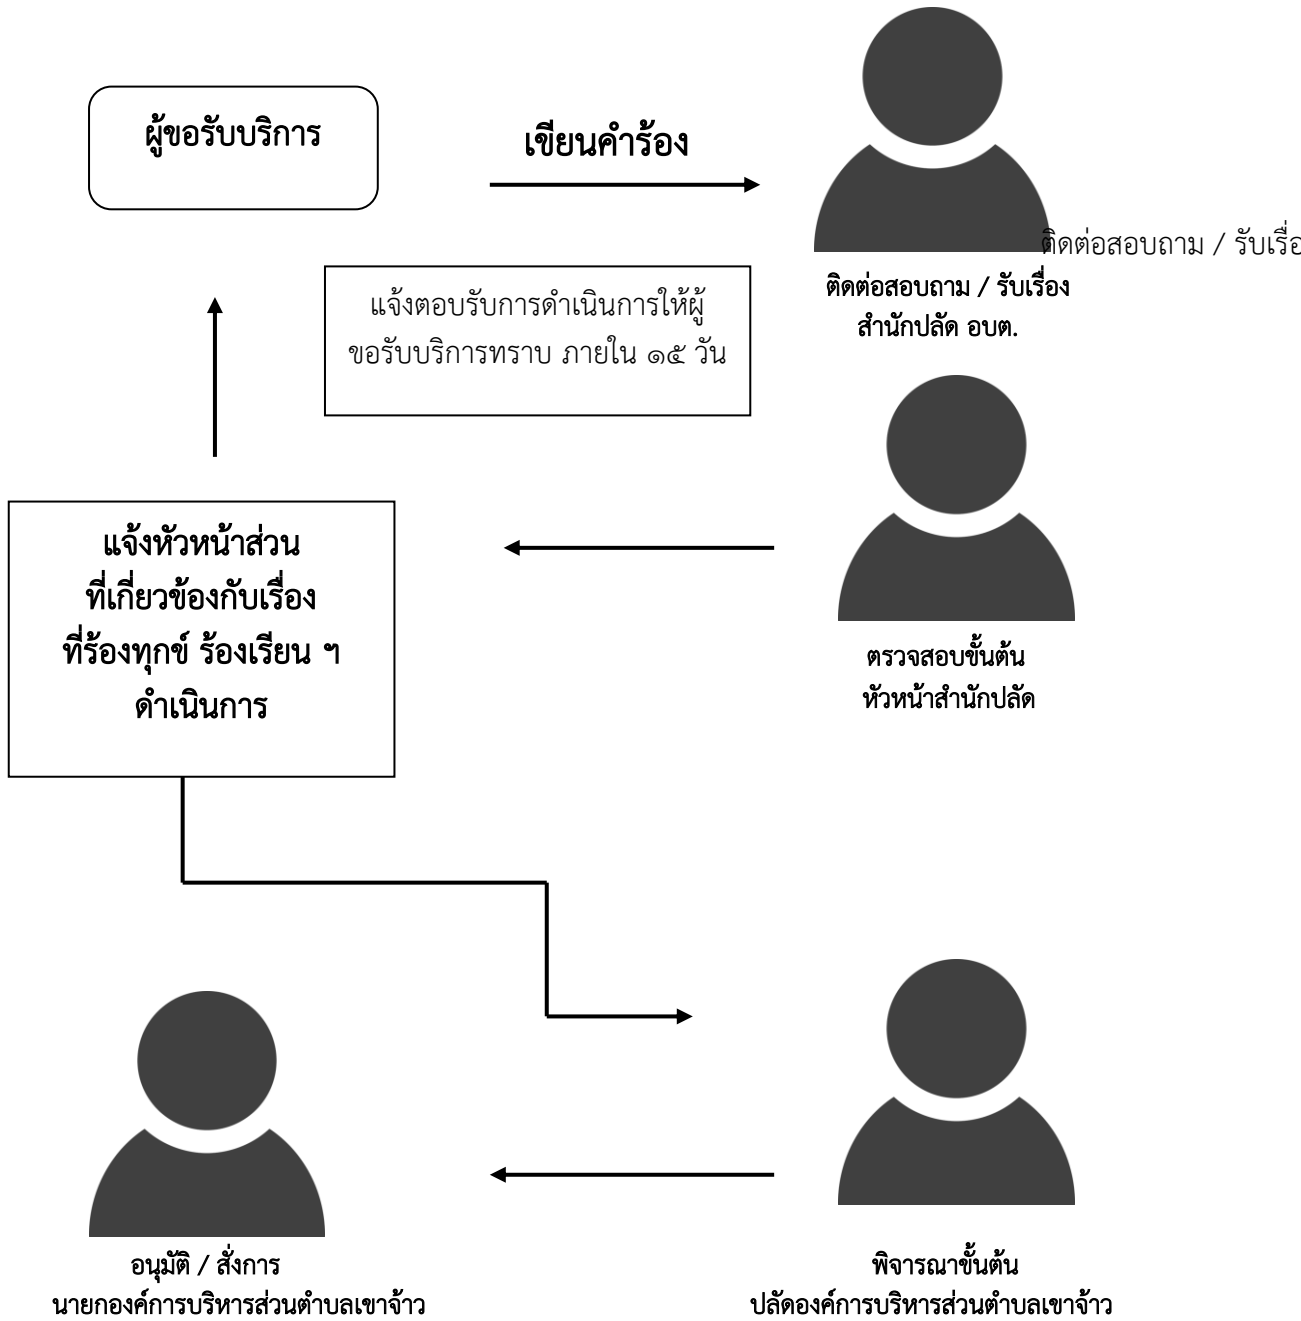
ผู้ขอรับบริการ

เขียนคำร้อง

ติดต่อสอบถาม / รับเรื่อ

ติดต่อสอบถาม / รับเรื่อง
สำนักปลัด อบต.

แจ้งตอบรับการดำเนินการให้ผู้ขอรับบริการทราบ ภายใน ๑๕ วัน

แจ้งหัวหน้าส่วน
ที่เกี่ยวข้องกับเรื่อง
ที่ร้องทุกข์ ร้องเรียน ฯ
ดำเนินการ

ตรวจสอบขั้นต้น
หัวหน้าสำนักปลัด

อนุมัติ / สั่งการ
นายกองค์การบริหารส่วนตำบลเขาจ้าว

พิจารณาขั้นต้น
ปลัดองค์การบริหารส่วนตำบลเขาจ้าว